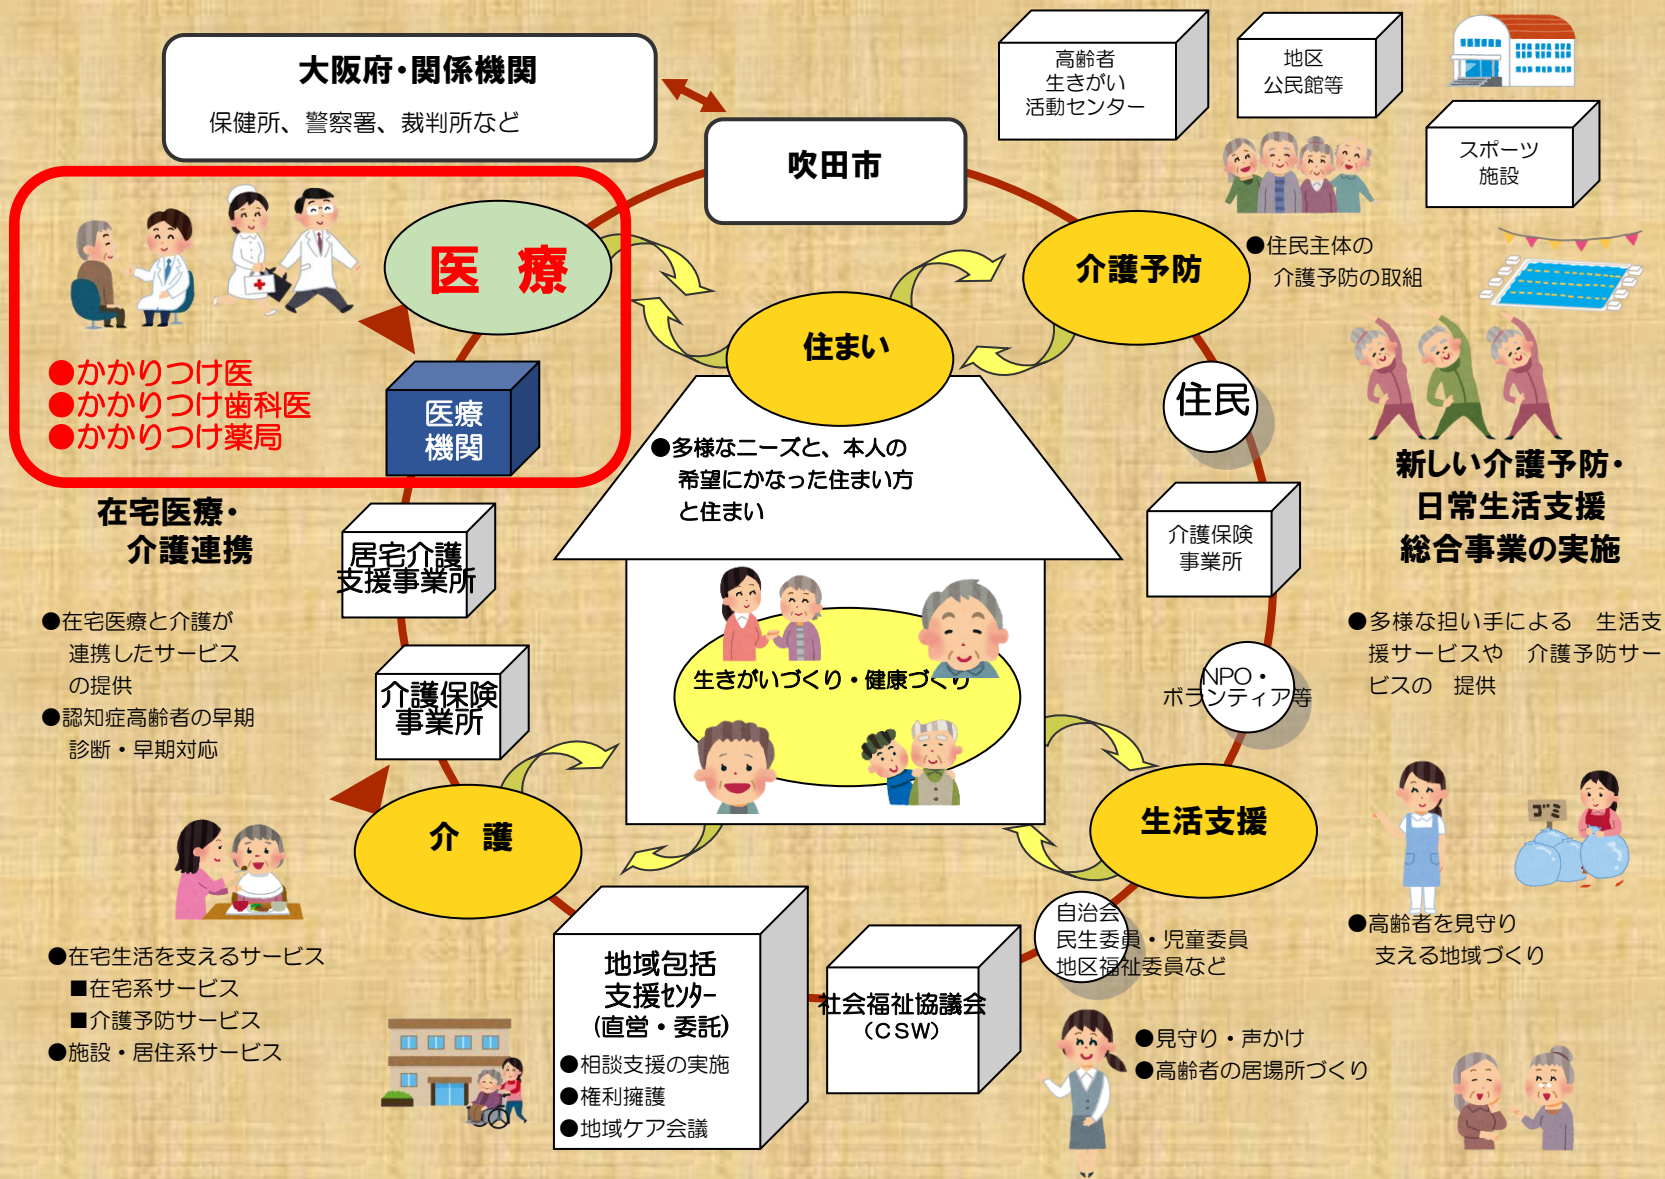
大阪府・関係機関

保健所、警察署、裁判所など

吹田市

高齢者
生きがい
活動センター

地区
公民館等

スポーツ
施設

医　療

●かかりつけ医
●かかりつけ歯科医
●かかりつけ薬局

医療
機関

介護予防

●住民主体の
介護予防の取組

住まい

住民

●多様なニーズと、本人の
希望にかなった住まい方
と住まい

新しい介護予防・
日常生活支援
総合事業の実施

在宅医療・
介護連携

居宅介護
支援事業所

介護保険
事業所

●在宅医療と介護が
連携したサービス
の提供
●認知症高齢者の早期
診断・早期対応

介護保険
事業所

生きがいづくり・健康づくり

NPO・
ボランティア等

●多様な担い手による　生活支援サービスや　介護予防サービスの　提供

介　護

生活支援

●高齢者を見守り
支える地域づくり

●在宅生活を支えるサービス
■在宅系サービス
■介護予防サービス
●施設・居住系サービス

地域包括
支援センター
（直営・委託）
●相談支援の実施
●権利擁護
●地域ケア会議

社会福祉協議会
（CSW）

自治会
民生委員・児童委員
地区福祉委員など

●見守り・声かけ
●高齢者の居場所づくり